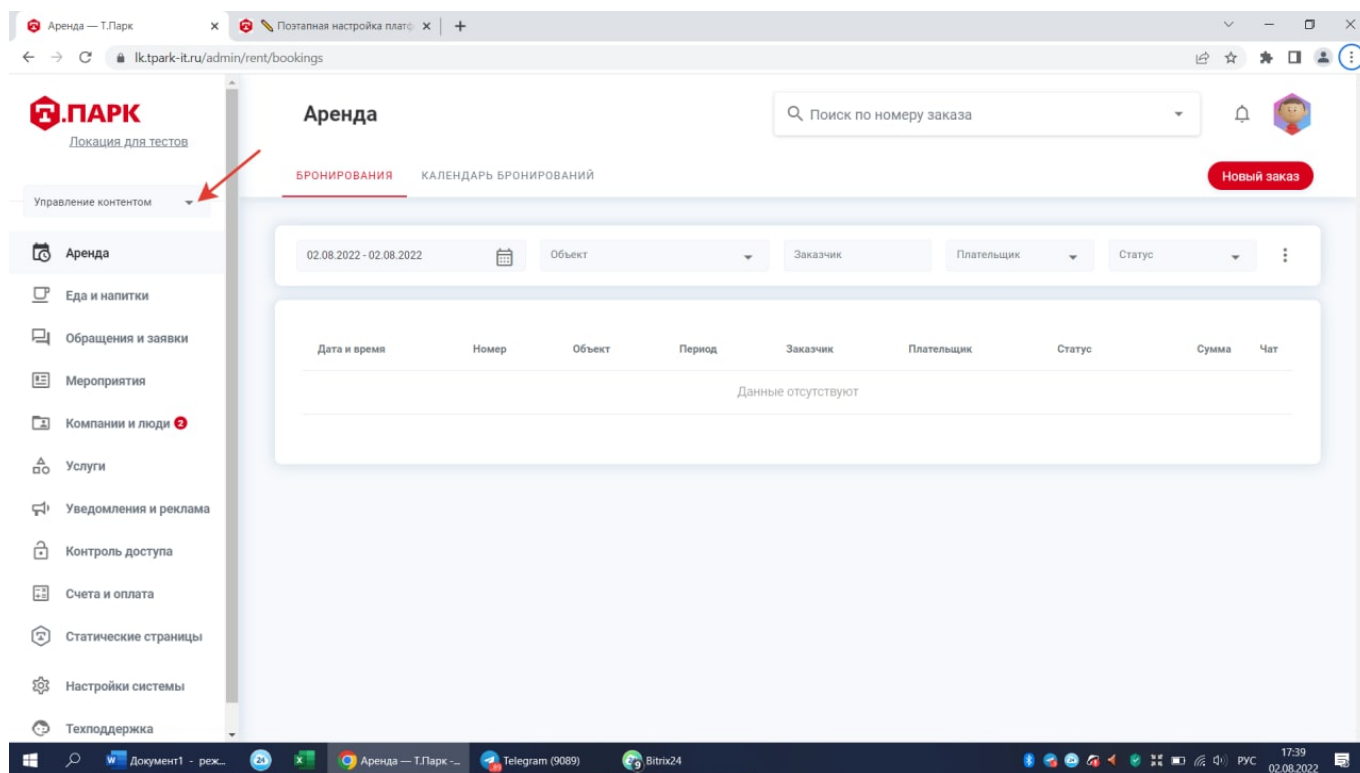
Аренда — Т.Парк ×
Поэтапная настройка платф ×
+

lk.tpark-it.ru/admin/rent/bookings

Т.ПАРК
Локация для тестов

Управление контентом

Аренда
Еда и напитки
Обращения и заявки
Мероприятия
Компании и люди 2
Услуги
Уведомления и реклама
Контроль доступа
Счета и оплата
Статические страницы
Настройки системы
Техподдержка

Аренда

Поиск по номеру заказа

БРОНИРОВАНИЯ
КАЛЕНДАРЬ БРОНИРОВАНИЙ

Новый заказ

02.08.2022 - 02.08.2022
Объект
Заказчик
Плательщик
Статус

| Дата и время | Номер | Объект | Период | Заказчик | Плательщик | Статус | Сумма | Чат |
|---|---|---|---|---|---|---|---|---|
| Данные отсутствуют | | | | | | | | |

Документ1 - реж...
24
Аренда — Т.Парк -...
Telegram (9089)
Bitrix24
РУС
17:39
02.08.2022